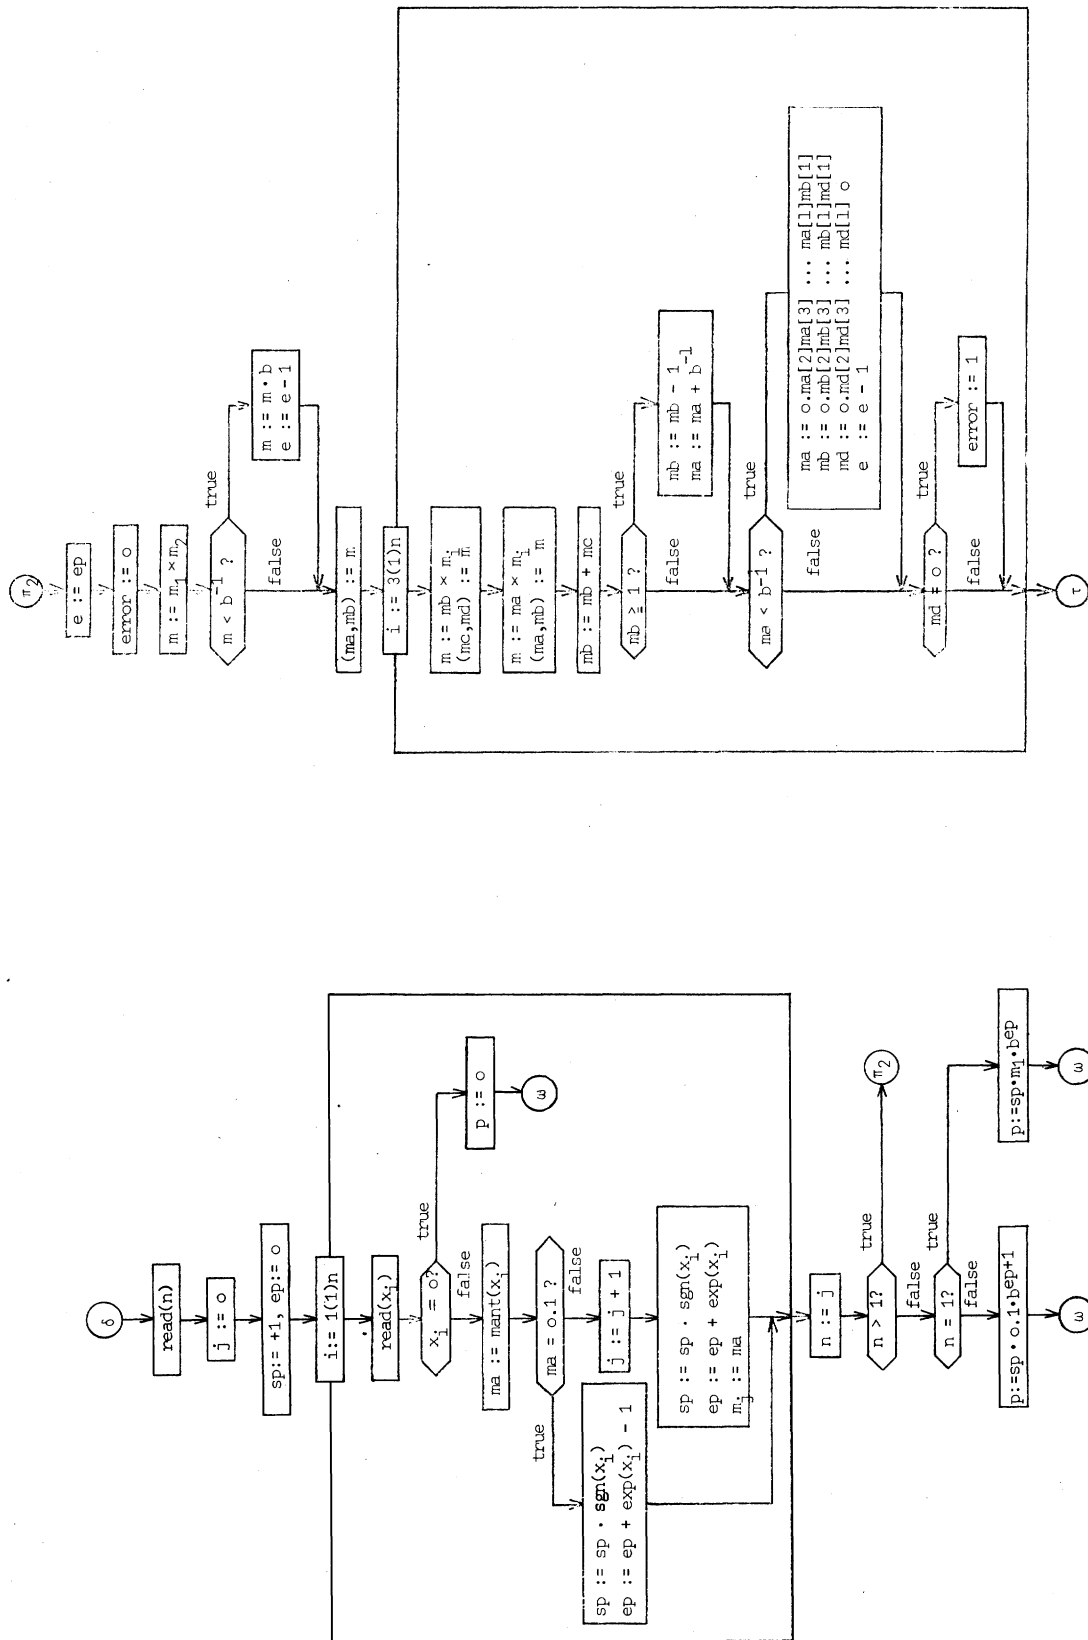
$\delta$

read(n)

j := o

sp:= +1, ep:= o

i:= 1(1)n

read($x_i$)

$x_i$ = o?

true

p := o

$\omega$

false

ma := mant($x_i$)

ma = o.1 ?

true

sp := sp · sgn($x_i$)
ep := ep + exp($x_i$) - 1

false

j := j + 1

sp := sp · sgn($x_i$)
ep := ep + exp($x_i$)
$m_j$ := ma

n := j

n > 1?

true

$\pi_2$

false

n = 1?

true

p:=sp·$m_1$·$b^{ep}$

$\omega$

false

p:=sp·o.1·$b^{ep+1}$

$\omega$

$\pi_2$

e := ep

error := o

m := $m_1$ × $m_2$

m < $b^{-1}$ ?

true

m := m · b
e := e - 1

false

(ma,mb) := m

i := 3(1)n

m := mb × $m_i$
(mc,md) := m

m := ma × $m_i$
(ma,mb) := m

mb := mb + mc

mb ≥ 1 ?

true

mb := mb - 1
ma := ma + $b^{-1}$

false

ma < $b^{-1}$ ?

true

ma := o.ma[2]ma[3] ... ma[1]mb[1]
mb := o.mb[2]mb[3] ... mb[1]md[1]
md := o.md[2]md[3] ... md[1] o
e := e - 1

false

md = o ?

true

error := 1

false

$\tau$